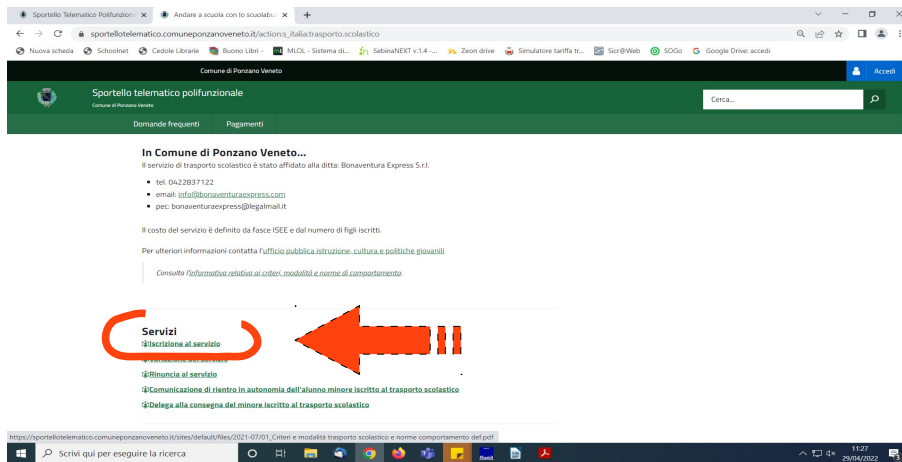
Sportello Telematico Polifunzione ×
Andare a scuola con lo scuolabu ×
+

sportellotelematico.comuneponzanoveneto.it/actions_italia:trasporto.scolastico

Nuova scheda  Schoolnet  Cedole Librarie  Buono Libri -  MLOL - Sistema di...  SebinaNEXT v.1.4 -...  Zeon drive  Simulatore tariffa tr...  Sicr@Web  SOGo  Google Drive: accedi

Comune di Ponzano Veneto

Accedi

Sportello telematico polifunzionale
Comune di Ponzano Veneto

Cerca...

Domande frequenti
Pagamenti

In Comune di Ponzano Veneto...

Il servizio di trasporto scolastico è stato affidato alla ditta: Bonaventura Express S.r.l.

- tel. 0422837122
- email: info@bonaventuraexpress.com
- pec: bonaventuraexpress@legalmail.it

Il costo del servizio è definito da fasce ISEE e dal numero di figli iscritti.

Per ulteriori informazioni contatta l'ufficio pubblica istruzione, cultura e politiche giovanili

Consulta l'informativa relativa ai criteri, modalità e norme di comportamento.

Servizi

Iscrizione al servizio
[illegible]
Rinuncia al servizio
Comunicazione di rientro in autonomia dell'alunno minore iscritto al trasporto scolastico
Delega alla consegna del minore iscritto al trasporto scolastico

https://sportellotelematico.comuneponzanoveneto.it/sites/default/files/2021-07/01_Criteri e modalità trasporto scolastico e norme comportamento def.pdf

Scrivi qui per eseguire la ricerca

11:27
29/04/2022